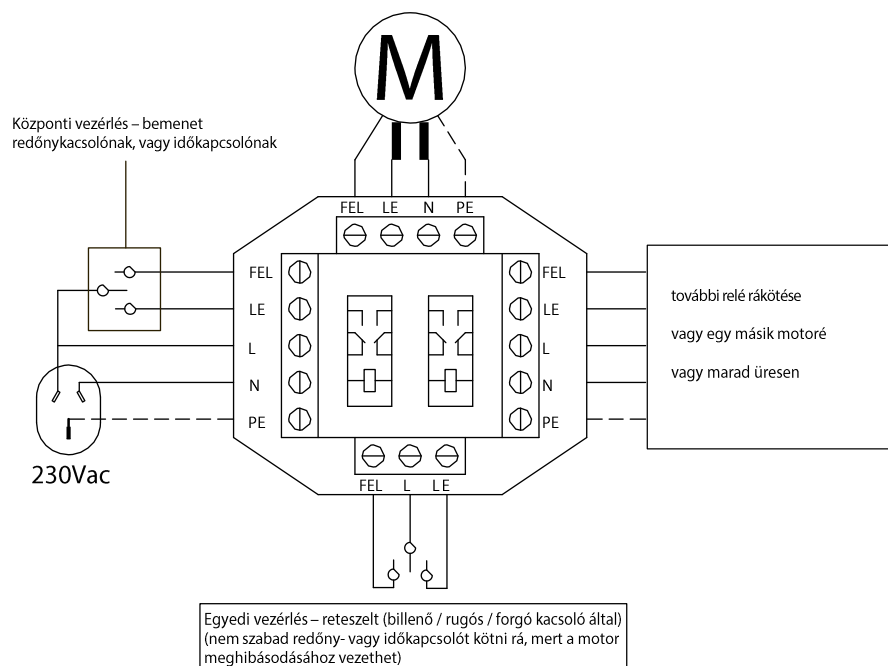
M

Központi vezérlés – bemenet redőnykacsolónak, vagy időkapcsolónak

FEL LE N PE

FEL
LE
L
N
PE

FEL
LE
L
N
PE

további relé rákötése

vagy egy másik motoré

vagy marad üresen

230Vac

FEL L LE

Egyedi vezérlés – reteszelt (billenő / rugós / forgó kacsoló által) (nem szabad redőny- vagy időkapcsolót kötni rá, mert a motor meghibásodásához vezethet)